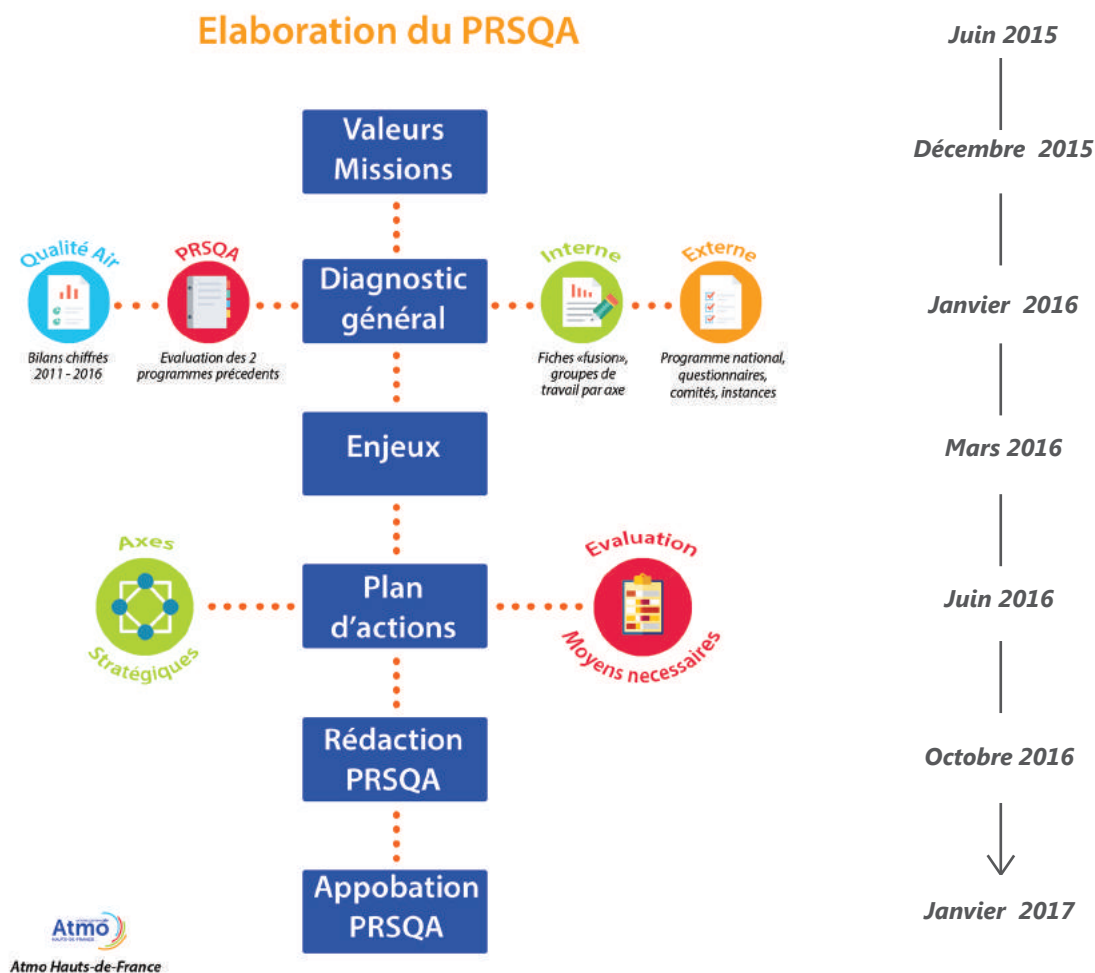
Elaboration du PRSQA

Juin 2015

Valeurs Missions

Décembre 2015

Qualité Air
Bilans chiffrés 2011 - 2016

PRSQA
Evaluation des 2 programmes précedents

Diagnostic général

Interne
Fiches «fusion», groupes de travail par axe

Externe
Programme national, questionnaires, comités, instances

Janvier 2016

Enjeux

Mars 2016

Axes Stratégiques

Plan d'actions

Evaluation Moyens necessaires

Juin 2016

Rédaction PRSQA

Octobre 2016

Appobation PRSQA

Janvier 2017

Atmo
HAUTS-DE-FRANCE
Atmo Hauts-de-France